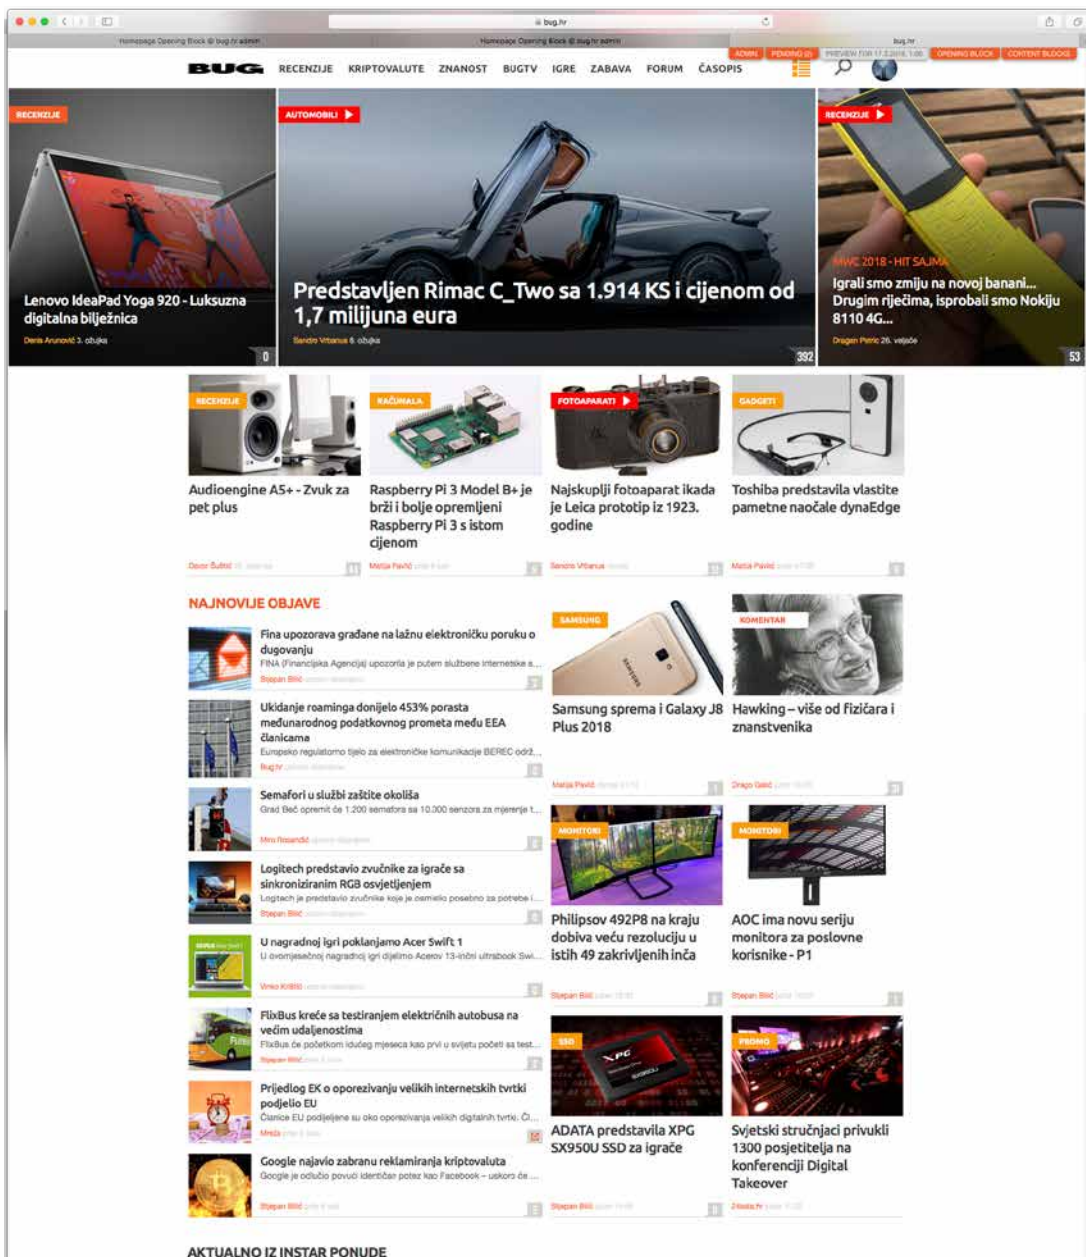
bug.hr

Homepage Opening Block @ bug.hr admin

Homepage Opening Block @ bug.hr admin

bug.hr

ADMIN PENDING (2) PREVIEW FOR 17.3.2018. 1:00 OPENING BLOCK CONTENT BLOCKS

BUG RECENZIJE KRIPTOVALUTE ZNANOST BUGTV IGRE ZABAVA FORUM ČASOPIS

RECENZIJE

Lenovo IdeaPad Yoga 920 - Luksuzna digitalna bilježnica

Denis Arunović 3. ožujka

0

AUTOMOBILI

Predstavljen Rimac C_Two sa 1.914 KS i cijenom od 1,7 milijuna eura

Sandro Vrbanus 6. ožujka

392

RECENZIJE

MWC 2018 - HIT SAJMA

Igrali smo zmiju na novoj banani... Drugim riječima, isprobali smo Nokiju 8110 4G...

Dragan Petric 26. veljače

53

RECENZIJE

Audioengine A5+ - Zvuk za pet plus

Davor Šuštić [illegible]

RAČUNALA

Raspberry Pi 3 Model B+ je brži i bolje opremljeni Raspberry Pi 3 s istom cijenom

Matija Pavlić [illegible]

FOTOAPARATI

Najskuplji fotoaparat ikada je Leica prototip iz 1923. godine

Sandro Vrbanus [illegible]

GADGETI

Toshiba predstavila vlastite pametne naočale dynaEdge

Matija Pavlić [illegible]

NAJNOVIJE OBJAVE

Fina upozorava građane na lažnu elektroničku poruku o dugovanju

FINA (Financijska Agencija) upozorila je putem službene internetske s...

Stjepan Bilić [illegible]

Ukidanje roaminga donijelo 453% porasta međunarodnog podatkovnog prometa među EEA članicama

Europsko regulatorno tijelo za elektroničke komunikacije BEREC održ...

Bug.hr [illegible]

Semafori u službi zaštite okoliša

Grad Beč opremit će 1.200 semafora sa 10.000 senzora za mjerenje t...

Miro Rosandić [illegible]

Logitech predstavio zvučnike za igrače sa sinkroniziranim RGB osvjetljenjem

Logitech je predstavio zvučnike koje je osmislio posebno za potrebe i...

Stjepan Bilić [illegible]

U nagradnoj igri poklanjamo Acer Swift 1

U ovomjesečnoj nagradnoj igri dijelimo Acerov 13-inčni ultrabook Swi...

Vinko Krištić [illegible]

FlixBus kreće sa testiranjem električnih autobusa na većim udaljenostima

FlixBus će početkom idućeg mjeseca kao prvi u svijetu početi sa test...

Stjepan Bilić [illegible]

Prijedlog EK o oporezivanju velikih internetskih tvrtki podjelio EU

Članice EU podijeljene su oko oporezivanja velikih digitalnih tvrtki. Či...

Mreža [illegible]

Google najavio zabranu reklamiranja kriptovaluta

Google je odlučio povući identičan potez kao Facebook – uskoro će ...

Stjepan Bilić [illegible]

SAMSUNG

Samsung sprema i Galaxy J8 Plus 2018

Matija Pavlić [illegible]

KOMENTAR

Hawking – više od fizičara i znanstvenika

Drago Galić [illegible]

MONITORI

Philipsov 492P8 na kraju dobiva veću rezoluciju u istih 49 zakrivljenih inča

Stjepan Bilić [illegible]

MONITORI

AOC ima novu seriju monitora za poslovne korisnike - P1

Stjepan Bilić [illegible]

SSD

ADATA predstavila XPG SX950U SSD za igrače

Stjepan Bilić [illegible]

PROMO

Svjetski stručnjaci privukli 1300 posjetitelja na konferenciji Digital Takeover

Z-lista.hr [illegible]

AKTUALNO IZ INSTAR PONUDE